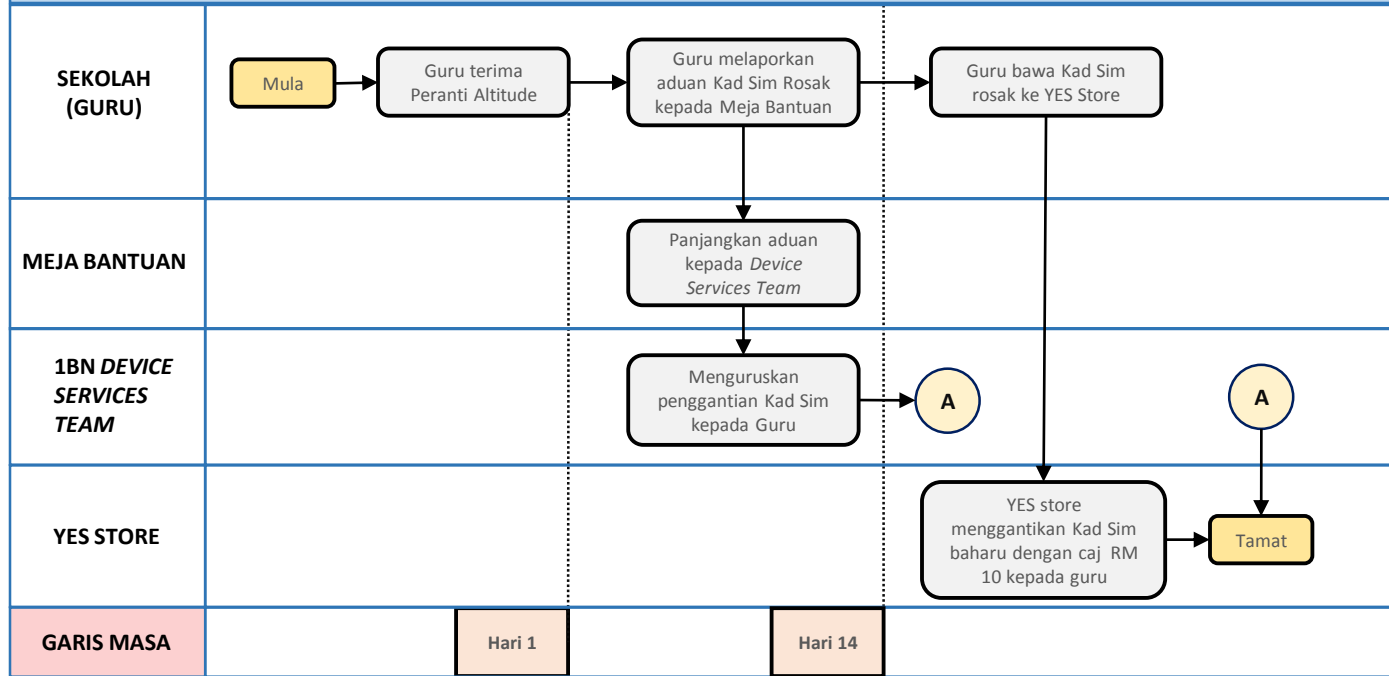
SEKOLAH (GURU)

Mula

Guru terima Peranti Altitude

Guru melaporkan aduan Kad Sim Rosak kepada Meja Bantuan

Guru bawa Kad Sim rosak ke YES Store

MEJA BANTUAN

Panjangkan aduan kepada *Device Services Team*

1BN *DEVICE SERVICES TEAM*

Menguruskan penggantian Kad Sim kepada Guru

A

A

YES STORE

YES store menggantikan Kad Sim baharu dengan caj RM 10 kepada guru

Tamat

GARIS MASA

Hari 1

Hari 14